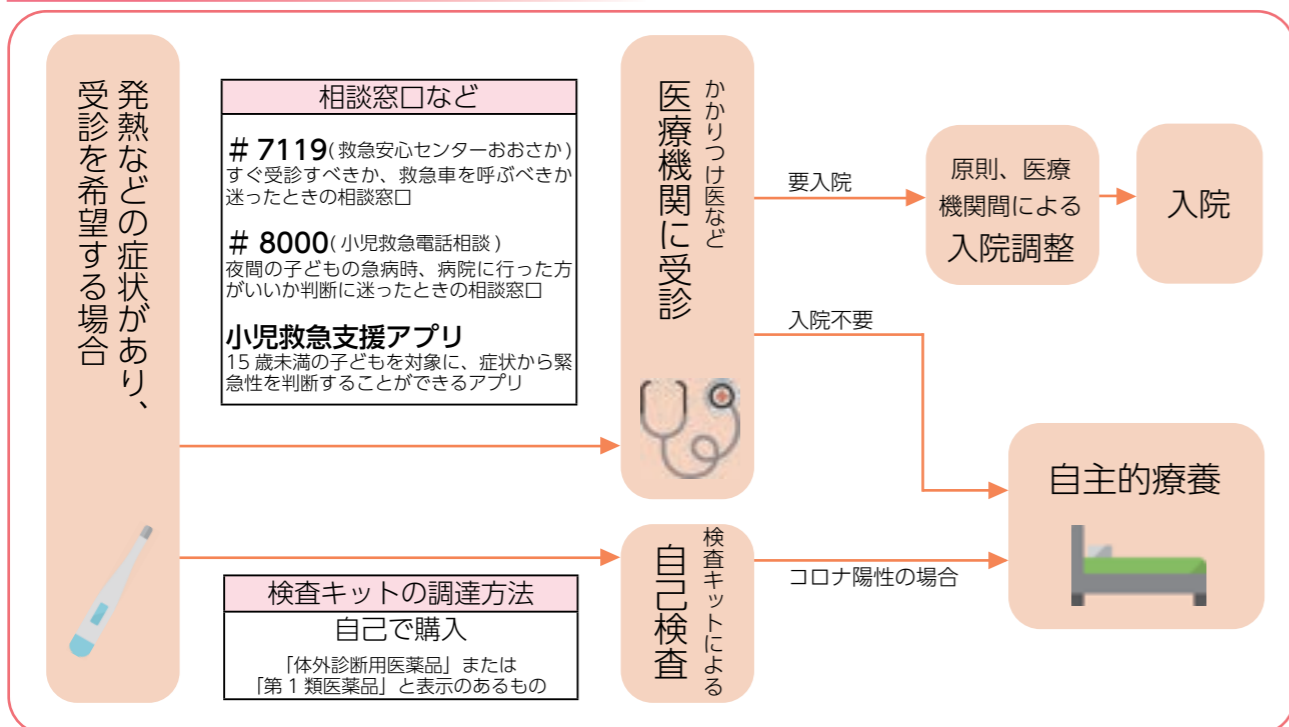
発熱などの症状があり、受診を希望する場合

相談窓口など

＃7119（救急安心センターおおさか）
すぐ受診すべきか、救急車を呼ぶべきか迷ったときの相談窓口

＃8000（小児救急電話相談）
夜間の子どもの急病時、病院に行った方がいいか判断に迷ったときの相談窓口

小児救急支援アプリ
15 歳未満の子どもを対象に、症状から緊急性を判断することができるアプリ

かかりつけ医など
医療機関に受診

要入院

原則、医療機関間による
入院調整

入院

入院不要

自主的療養

検査キットによる
自己検査

コロナ陽性の場合

検査キットの調達方法
自己で購入
「体外診断用医薬品」または「第 1 類医薬品」と表示のあるもの